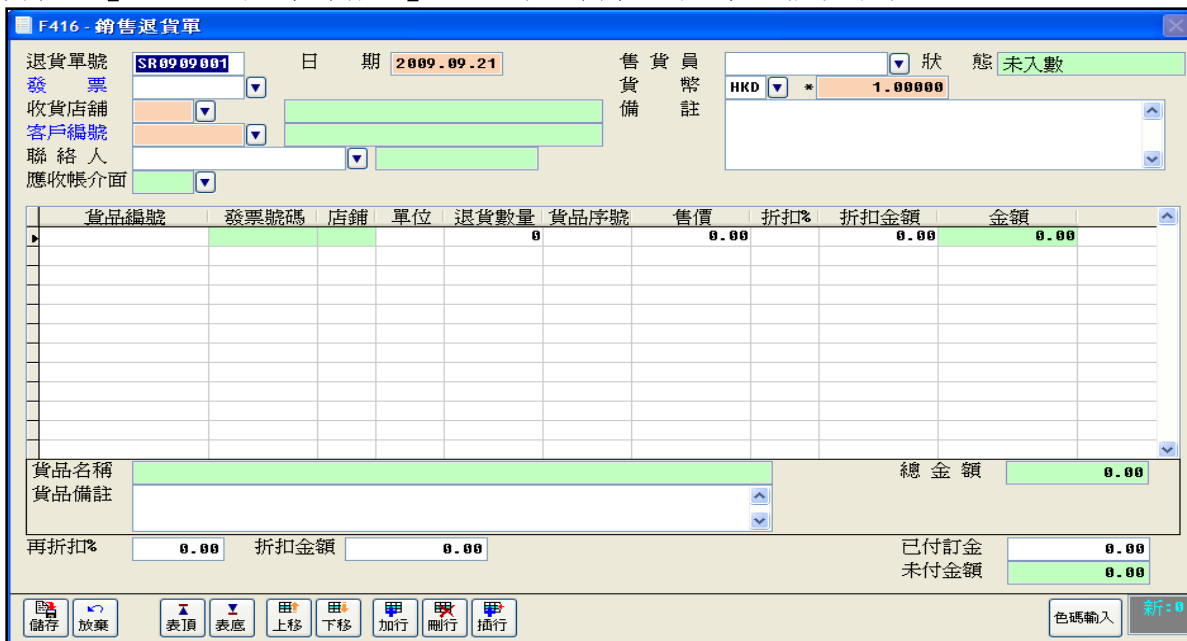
F416 - 銷售退貨單

退貨單號 SR0909001
日期 2009.09.21
售貨員
狀態 未入數
發票
貨幣 HKD * 1.00000
收貨店鋪
備註
客戶編號
聯絡人
應收帳介面

| 貨品編號 | 發票號碼 | 店鋪 | 單位 | 退貨數量 | 貨品序號 | 售價 | 折扣% | 折扣金額 | 金額 |
|---|---|---|---|---|---|---|---|---|---|
| | | | | 0 | | 0.00 | | 0.00 | 0.00 |

貨品名稱
總金額 0.00
貨品備註

再折扣% 0.00
折扣金額 0.00
已付訂金 0.00
未付金額 0.00

儲存 放棄 表頂 表底 上移 下移 加行 刪行 插行 色碼輸入 新:0